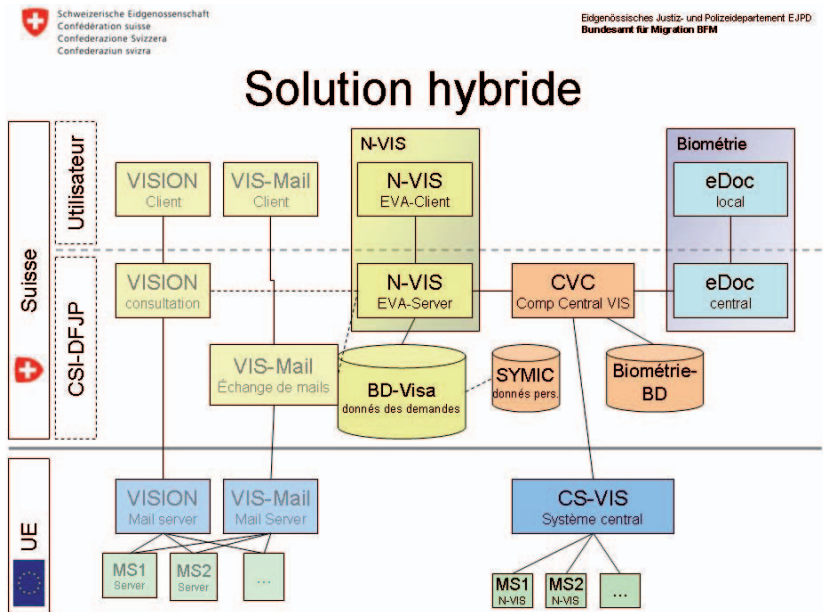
Schweizerische Eidgenossenschaft
Confédération suisse
Confederazione Svizzera
Confederaziun svizra

Eidgenössisches Justiz- und Polizeidepartement EJPD
Bundesamt für Migration BFM

Solution hybride

Suisse

Utilisateur

CSI-DFJP

UE

VISION
Client

VIS-Mail
Client

N-VIS

N-VIS
EVA-Client

Biométrie

eDoc
local

VISION
consultation

N-VIS
EVA-Server

CVC
Comp Central VIS

eDoc
central

VIS-Mail
Échange de mails

BD-Visa
donnés des demandes

SYMIC
donnés pers.

Biométrie-BD

VISION
Mail server

VIS-Mail
Mail Server

CS-VIS
Système central

MS1
Server

MS2
Server

...

MS1
N-VIS

MS2
N-VIS

...